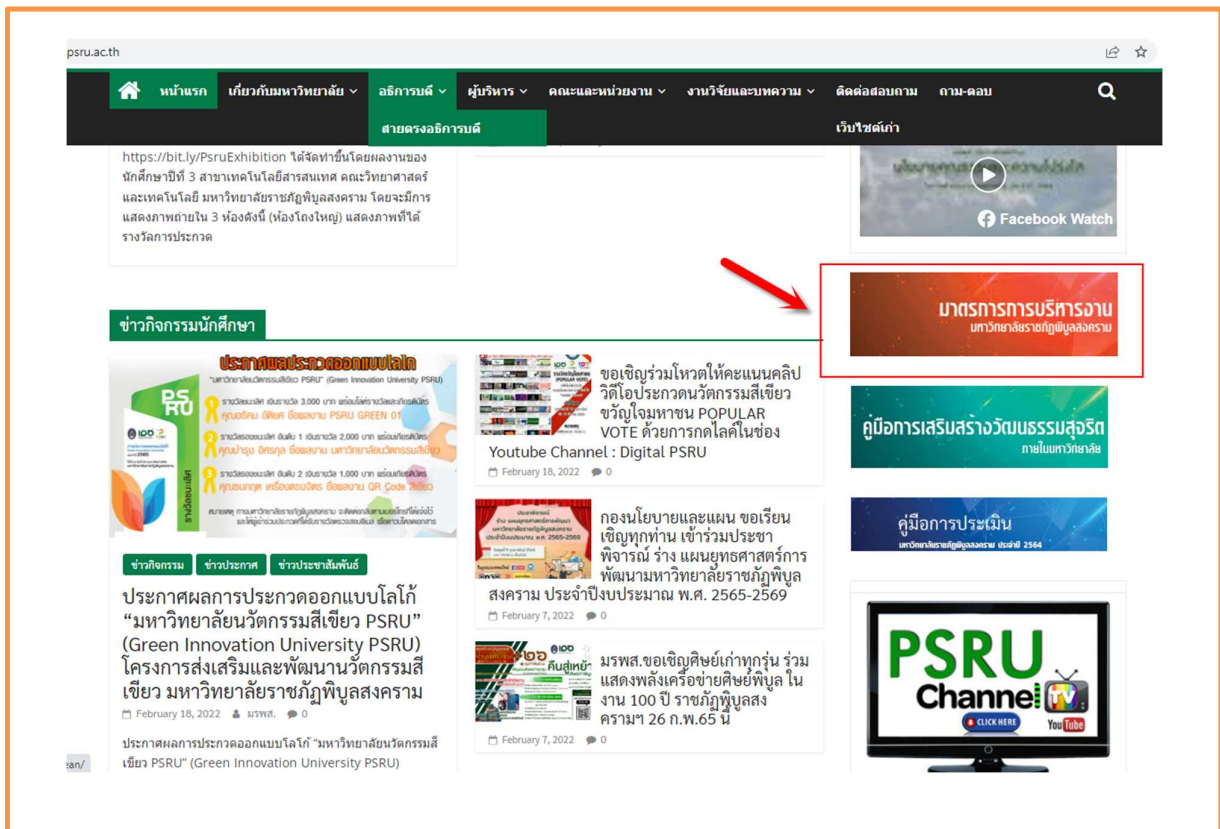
psru.ac.th

หน้าแรก เกี่ยวกับมหาวิทยาลัย อธิการบดี ผู้บริหาร คณะและหน่วยงาน งานวิจัยและบทความ ติดต่อสอบถาม ถาม-ตอบ

สายตรงอธิการบดี

เว็บไซต์เก่า

https://bit.ly/PsruExhibition ได้จัดทำขึ้นโดยผลงานของนักศึกษาปีที่ 3 สาขาเทคโนโลยีสารสนเทศ คณะวิทยาศาสตร์และเทคโนโลยี มหาวิทยาลัยราชภัฏพิบูลสงคราม โดยจะมีการแสดงภาพถ่ายใน 3 ห้องดังนี้ (ห้องโถงใหญ่) แสดงภาพที่ได้รางวัลการประกวด

Facebook Watch

มาตรการการบริหารงาน
มหาวิทยาลัยราชภัฏพิบูลสงคราม

ข่าวกิจกรรมนักศึกษา

ประกาศผลประกวดออกแบบโลโก้

ขอเชิญร่วมโหวตให้คะแนนคลิปวิดีโอประกวดนวัตกรรมสีเขียวขวัญใจมหาชน POPULAR VOTE ด้วยการกดไลค์ในช่อง Youtube Channel : Digital PSRU

February 18, 2022 0

คู่มือการเสริมสร้างวัฒนธรรมสุจริต
ภายในมหาวิทยาลัย

กองนโยบายและแผน ขอเรียนเชิญทุกท่าน เข้าร่วมประชาพิจารณ์ ร่าง แผนยุทธศาสตร์การพัฒนามหาวิทยาลัยราชภัฏพิบูลสงคราม ประจำปีงบประมาณ พ.ศ. 2565-2569

February 7, 2022 0

คู่มือการประเมิน
มหาวิทยาลัยราชภัฏพิบูลสงคราม ประจำปี 2564

ข่าวกิจกรรม ข่าวประกาศ ข่าวประชาสัมพันธ์

ประกาศผลการประกวดออกแบบโลโก้ “มหาวิทยาลัยนวัตกรรมสีเขียว PSRU” (Green Innovation University PSRU) โครงการส่งเสริมและพัฒนานวัตกรรมสีเขียว มหาวิทยาลัยราชภัฏพิบูลสงคราม

February 18, 2022 มรพส. 0

มรพส.ขอเชิญศิษย์เก่าทุกรุ่น ร่วมแสดงพลังเครือข่ายศิษย์พิบูล ในงาน 100 ปี ราชภัฏพิบูลสงครามฯ 26 ก.พ.65 นี้

February 7, 2022 0

PSRU Channel TV
CLICK HERE
YouTube

ประกาศผลการประกวดออกแบบโลโก้ “มหาวิทยาลัยนวัตกรรมสีเขียว PSRU” (Green Innovation University PSRU)